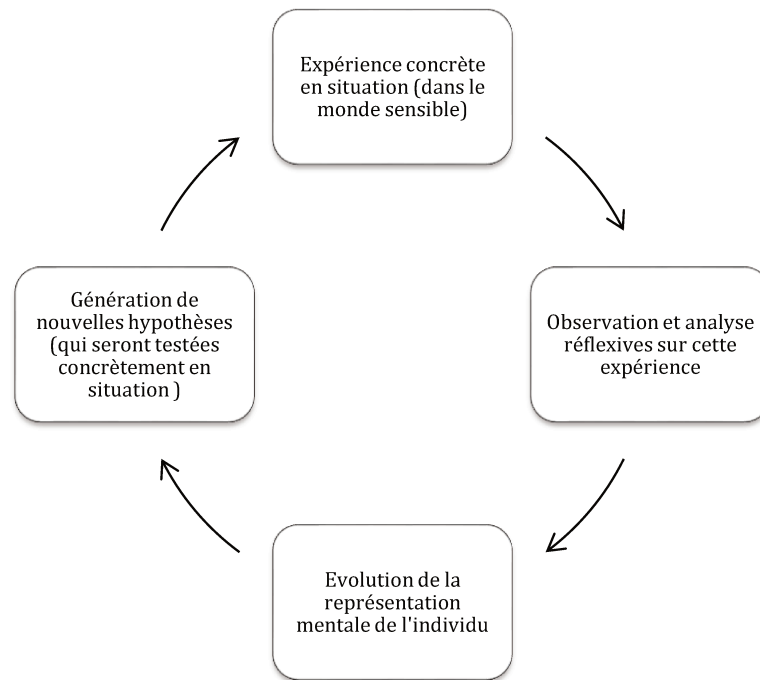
Expérience concrète en situation (dans le monde sensible)

Observation et analyse réflexives sur cette expérience

Evolution de la représentation mentale de l'individu

Génération de nouvelles hypothèses (qui seront testées concrètement en situation )